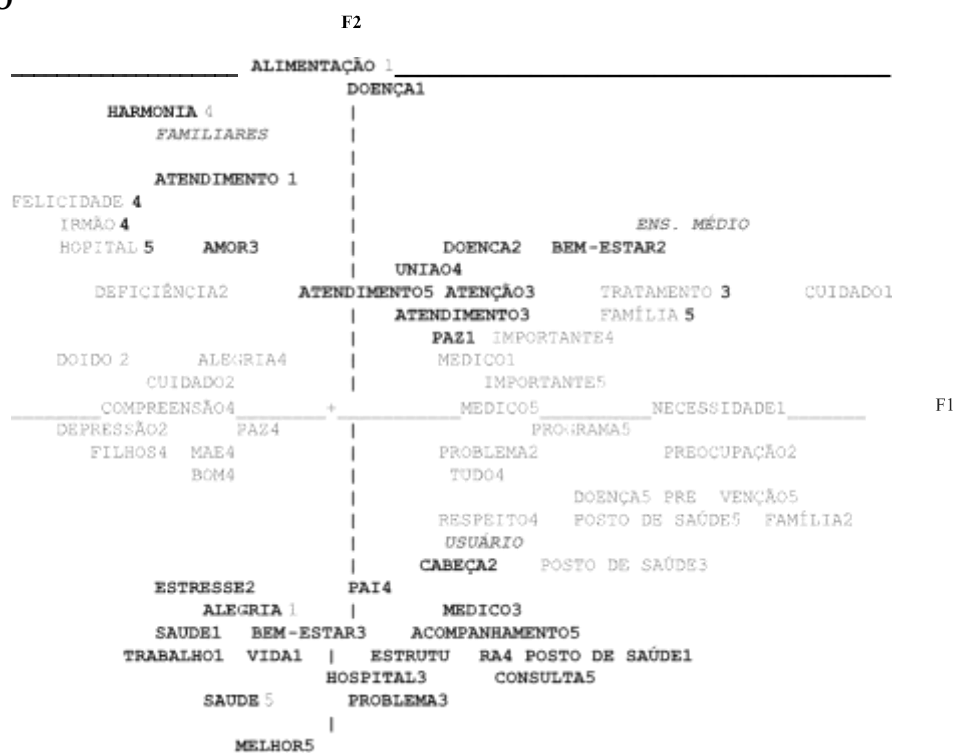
F2

ALIMENTAÇÃO 1
DOENÇA1
HARMONIA 4
FAMILIARES
ATENDIMENTO 1
FELICIDADE 4
IRMÃO 4
ENS. MÉDIO
HOPITAL 5 AMOR3
DOENCA2 BEM-ESTAR2
UNIAO4
DEFICIÊNCIA2 ATENDIMENTO5 ATENÇÃO3 TRATAMENTO 3 CUIDADO1
ATENDIMENTO3 FAMÍLIA 5
PAZ1 IMPORTANTE4
DOIDO 2 ALEGRIA4 MEDICO1
CUIDADO2 IMPORTANTE5
COMPREENSÃO4 + MEDICO5 NECESSIDADE1 F1
DEPRESSÃO2 PAZ4 PROGRAMA5
FILHOS4 MAE4 PROBLEMA2 PREOCUPAÇÃO2
BOM4 TUDO4
DOENÇA5 PRE VENÇÃO5
RESPEITO4 POSTO DE SAÚDE5 FAMÍLIA2
USUÁRIO
CABEÇA2 POSTO DE SAÚDE3
ESTRESSE2 PAI4
ALEGRIA 1 MEDICO3
SAUDE1 BEM-ESTAR3 ACOMPANHAMENTO5
TRABALHO1 VIDA1 ESTRUTU RA4 POSTO DE SAÚDE1
HOSPITAL3 CONSULTA5
SAUDE 5 PROBLEMA3
MELHOR5